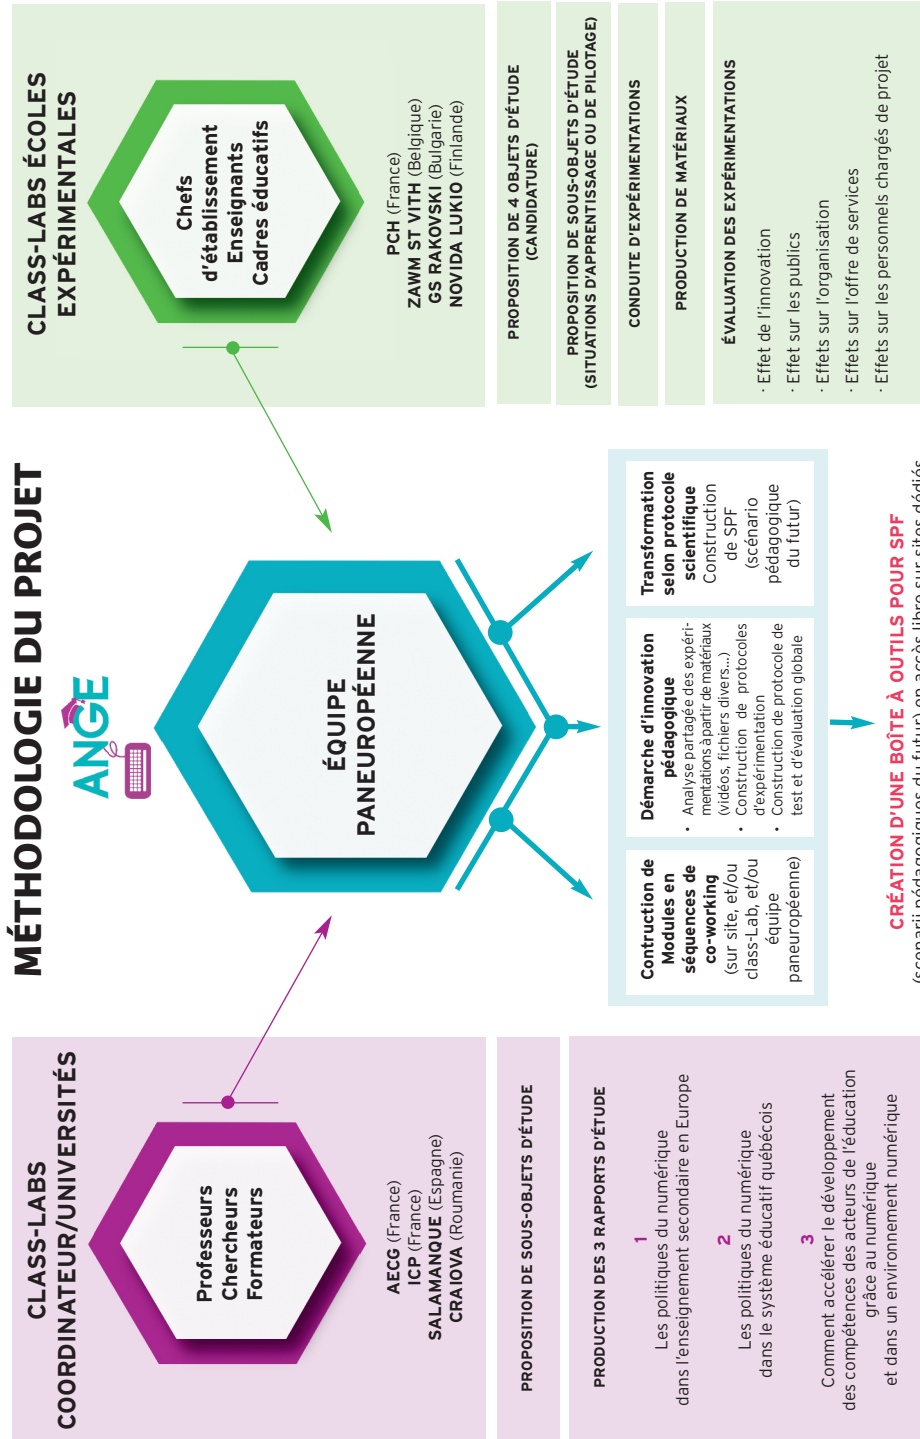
MÉTHODOLOGIE DU PROJET

ANGE

CLASS-LABS COORDINATEUR/UNIVERSITÉS

Professeurs
Chercheurs
Formateurs

AECG (France)
ICP (France)
SALAMANQUE (Espagne)
CRAIOVA (Roumanie)

PROPOSITION DE SOUS-OBJETS D'ÉTUDE

PRODUCTION DES 3 RAPPORTS D'ÉTUDE

1
Les politiques du numérique dans l'enseignement secondaire en Europe

2
Les politiques du numérique dans le système éducatif québécois

3
Comment accélérer le développement des compétences des acteurs de l'éducation grâce au numérique et dans un environnement numérique

ÉQUIPE PANEUROPÉENNE

Contruction de Modules en séquences de co-working (sur site, et/ou class-Lab, et/ou équipe paneuropéenne)

Démarche d'innovation pédagogique
• Analyse partagée des expérimentations à partir de matériaux (vidéos, fichiers divers...)
• Construction de protocoles d'expérimentation
• Construction de protocole de test et d'évaluation globale

Transformation selon protocole scientifique
Construction de SPF (scénario pédagogique du futur)

CRÉATION D'UNE BOÎTE À OUTILS POUR SPF
(scenarii pédagogiques du futur) en accès libre sur sites dédiés

CLASS-LABS ÉCOLES EXPÉRIMENTALES

Chefs d'établissement
Enseignants
Cadres éducatifs

PCH (France)
ZAWM ST VITH (Belgique)
GS RAKOVSKI (Bulgarie)
NOVIDA LUKIO (Finlande)

PROPOSITION DE 4 OBJETS D'ÉTUDE (CANDIDATURE)

PROPOSITION DE SOUS-OBJETS D'ÉTUDE (SITUATIONS D'APPRENTISSAGE OU DE PILOTAGE)

CONDUITE D'EXPÉRIMENTATIONS

PRODUCTION DE MATÉRIAUX

ÉVALUATION DES EXPÉRIMENTATIONS
· Effet de l'innovation
· Effet sur les publics
· Effets sur l'organisation
· Effets sur l'offre de services
· Effets sur les personnels chargés de projet